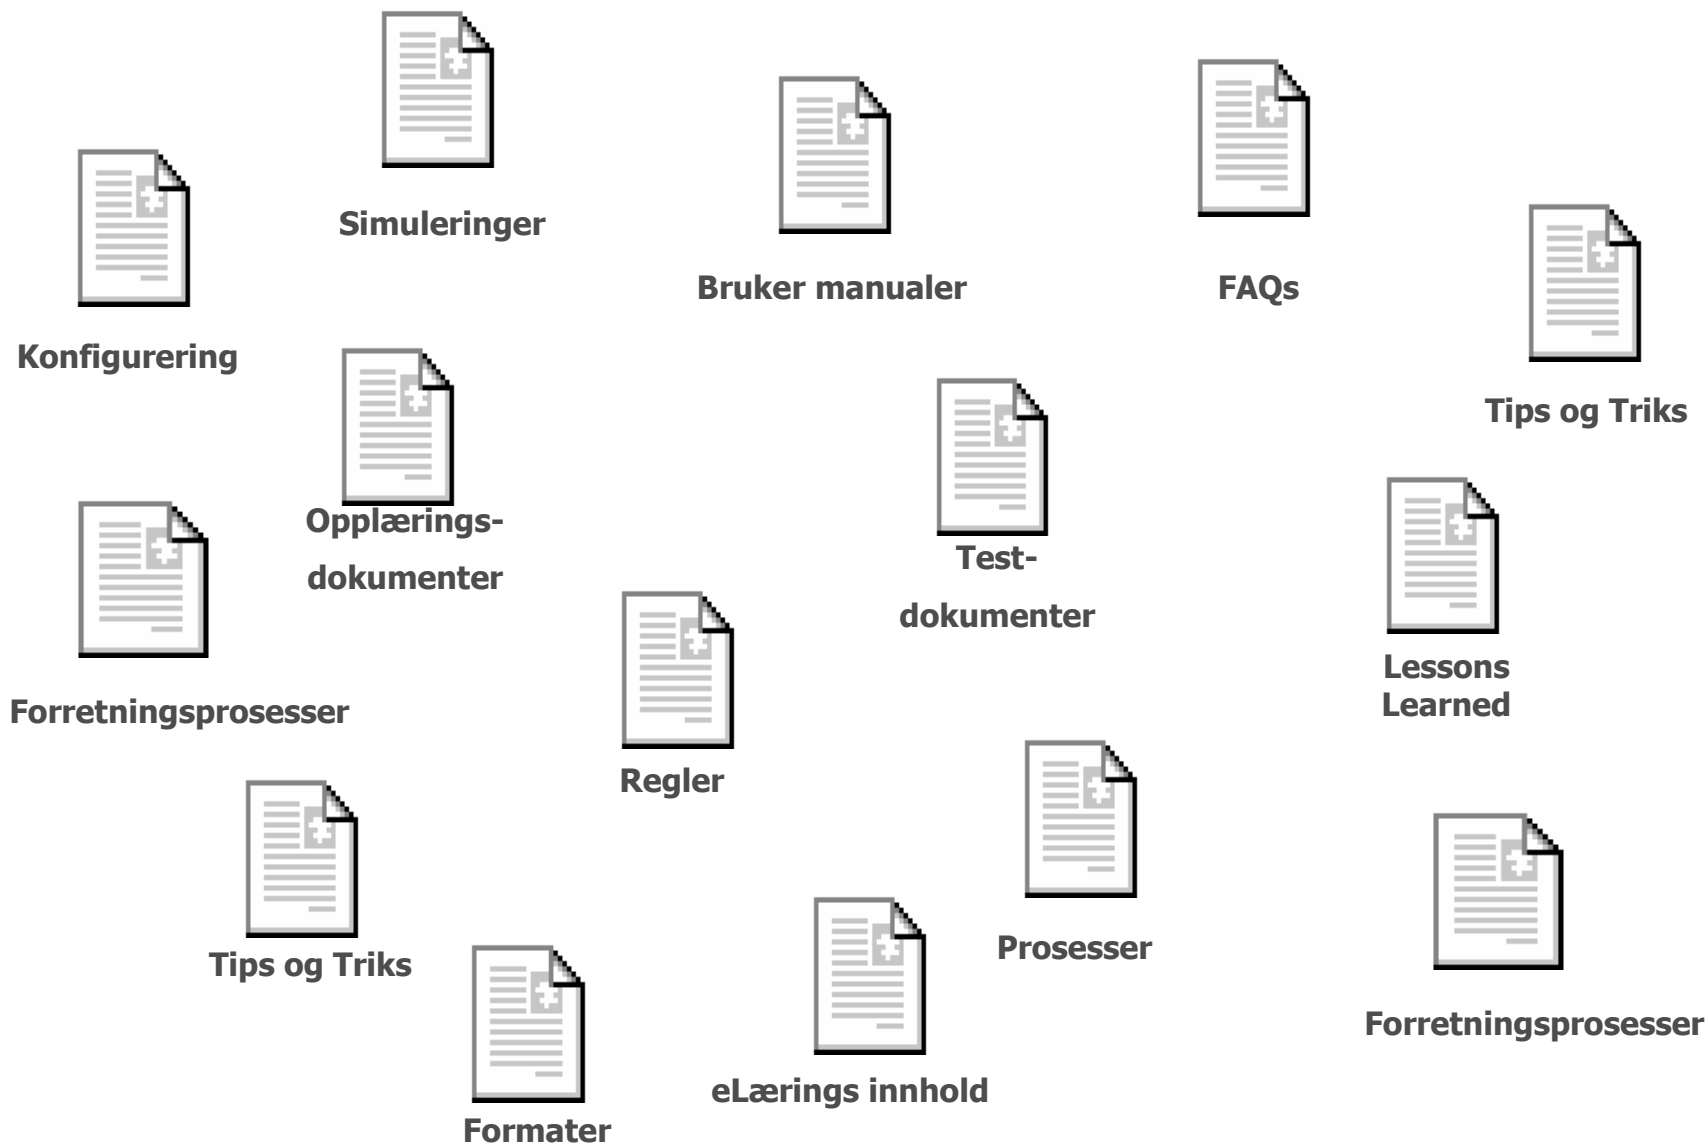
Simuleringer

Bruker manualer

FAQs

Konfigurering

Tips og Triks

Opplærings-dokumenter

Test-dokumenter

Forretningsprosesser

Regler

Lessons Learned

Tips og Triks

Prosesser

Forretningsprosesser

eLærings innhold

Formater